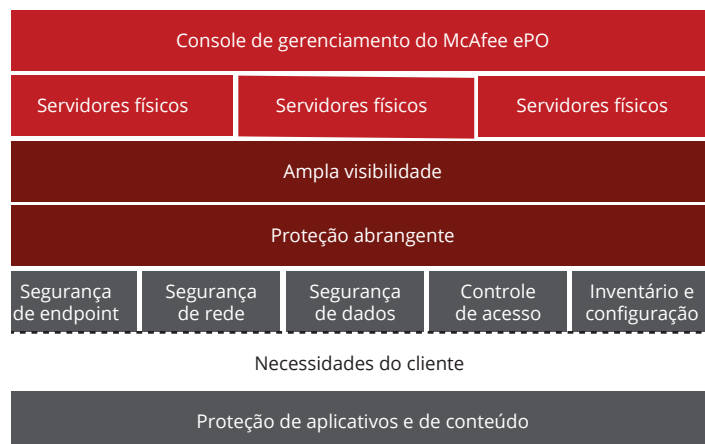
Console de gerenciamento do McAfee ePO

Servidores físicos

Servidores físicos

Servidores físicos

Ampla visibilidade

Proteção abrangente

Segurança de endpoint

Segurança de rede

Segurança de dados

Controle de acesso

Inventário e configuração

Necessidades do cliente

Proteção de aplicativos e de conteúdo